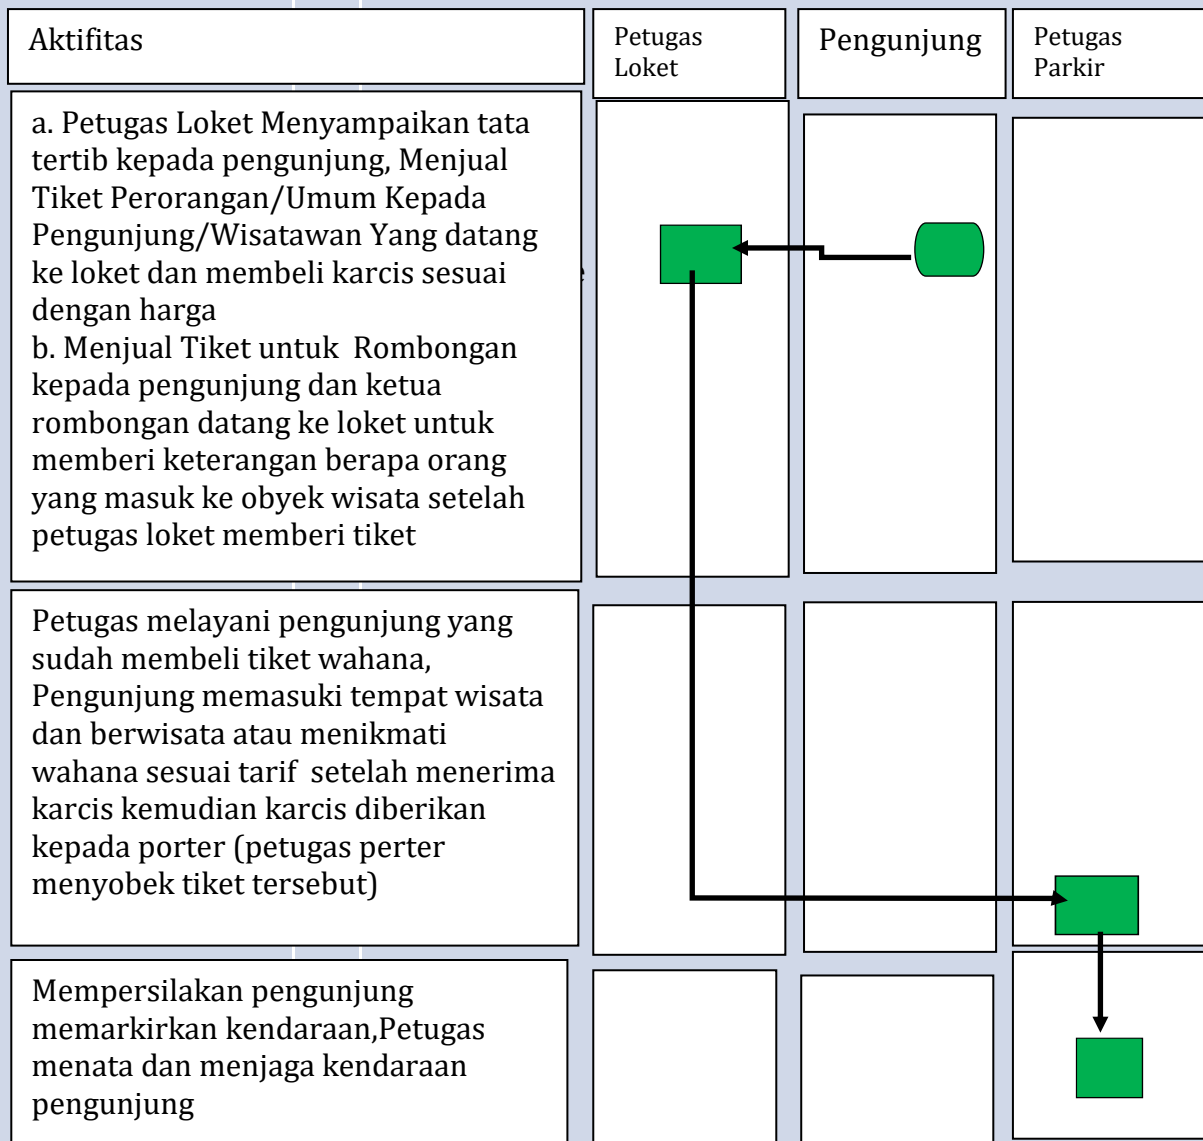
| Aktifitas | Petugas Loket | Pengunjung | Petugas Parkir |
|---|---|---|---|
| a. Petugas Loket Menyampaikan tata tertib kepada pengunjung, Menjual Tiket Perorangan/Umum Kepada Pengunjung/Wisatawan Yang datang ke loket dan membeli karcis sesuai dengan harga<br>b. Menjual Tiket untuk Rombongan kepada pengunjung dan ketua rombongan datang ke loket untuk memberi keterangan berapa orang yang masuk ke obyek wisata setelah petugas loket memberi tiket | | | |
| Petugas melayani pengunjung yang sudah membeli tiket wahana, Pengunjung memasuki tempat wisata dan berwisata atau menikmati wahana sesuai tarif setelah menerima karcis kemudian karcis diberikan kepada porter (petugas perter menyobek tiket tersebut) | | | |
| Mempersilakan pengunjung memarkirkan kendaraan,Petugas menata dan menjaga kendaraan pengunjung | | | |